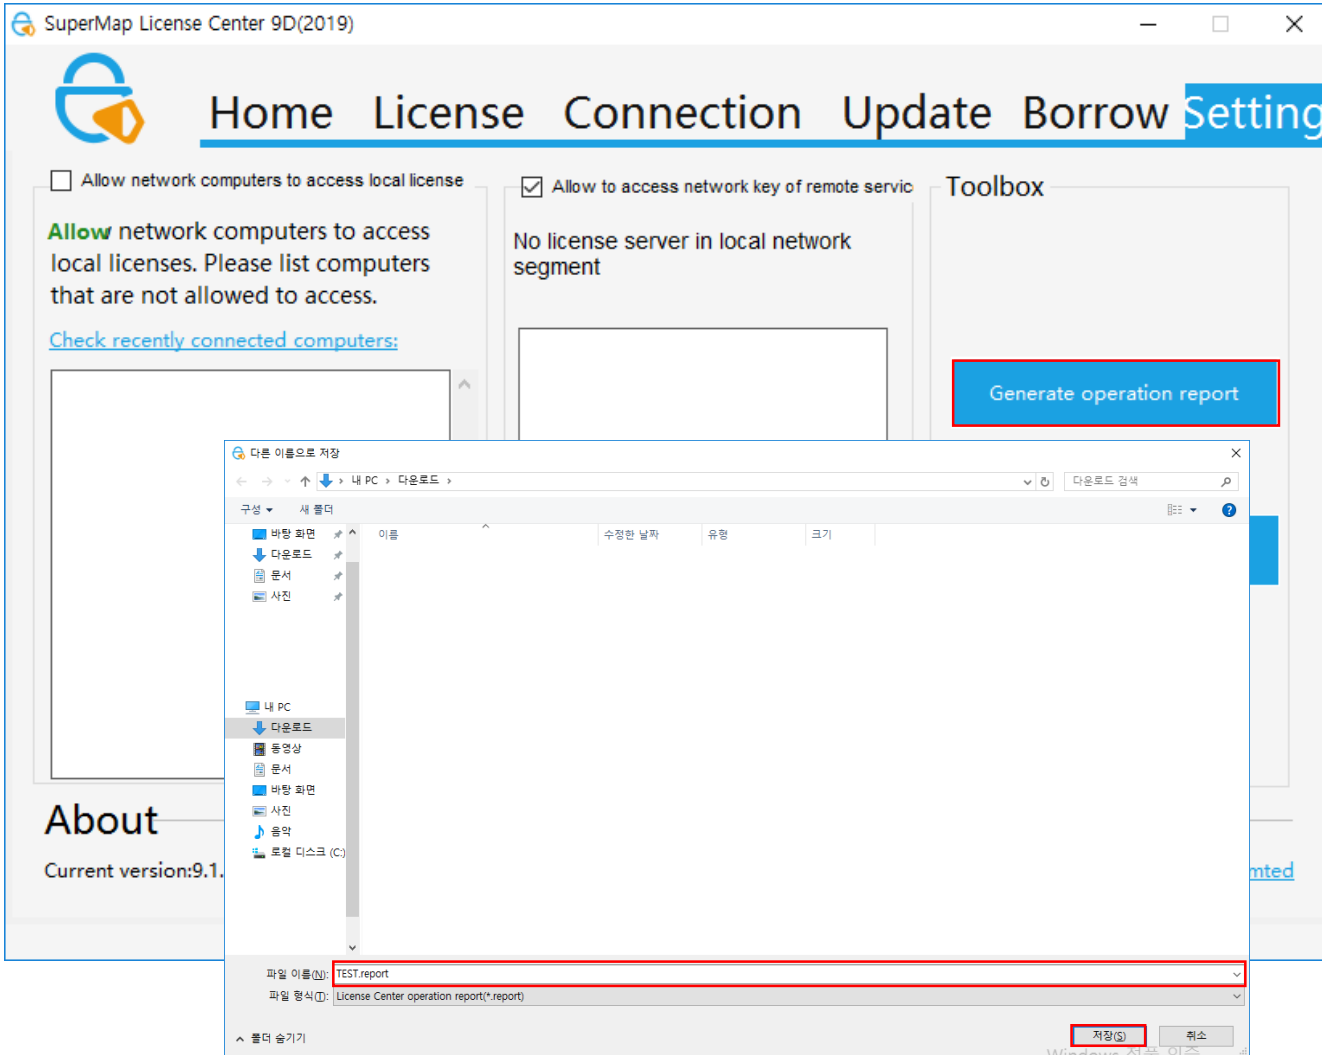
SuperMap License Center 9D(2019)

Home License Connection Update Borrow Setting

Allow network computers to access local license

Allow network computers to access local licenses. Please list computers that are not allowed to access.

Check recently connected computers:

Allow to access network key of remote servic

No license server in local network segment

Toolbox

Generate operation report

About

Current version:9.1.

mted

다른 이름으로 저장

내 PC › 다운로드 ›

다운로드 검색

구성 ▾ 새 폴더

바탕 화면
다운로드
문서
사진

내 PC
다운로드
동영상
문서
바탕 화면
사진
음악
로컬 디스크 (C:)

| 이름 | 수정한 날짜 | 유형 | 크기 |
|---|---|---|---|

파일 이름(N): TEST.report

파일 형식(T): License Center operation report(*.report)

폴더 숨기기

저장(S) 취소

Windows 정품 인증